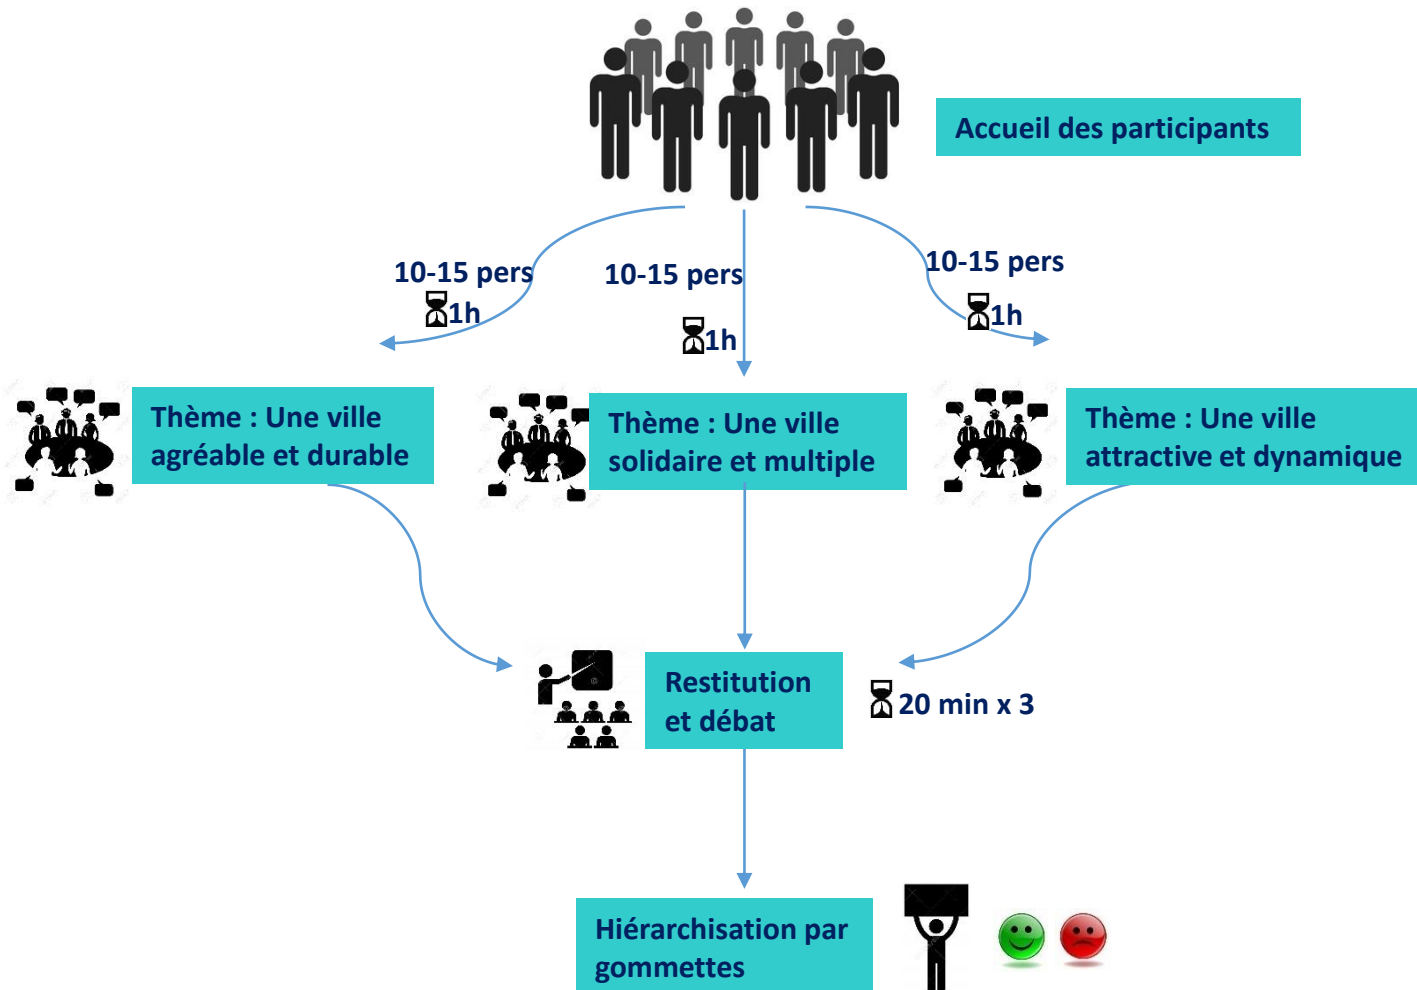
Accueil des participants

10-15 pers
1h

10-15 pers
1h

10-15 pers
1h

Thème : Une ville agréable et durable

Thème : Une ville solidaire et multiple

Thème : Une ville attractive et dynamique

Restitution et débat

20 min x 3

Hiérarchisation par gommettes